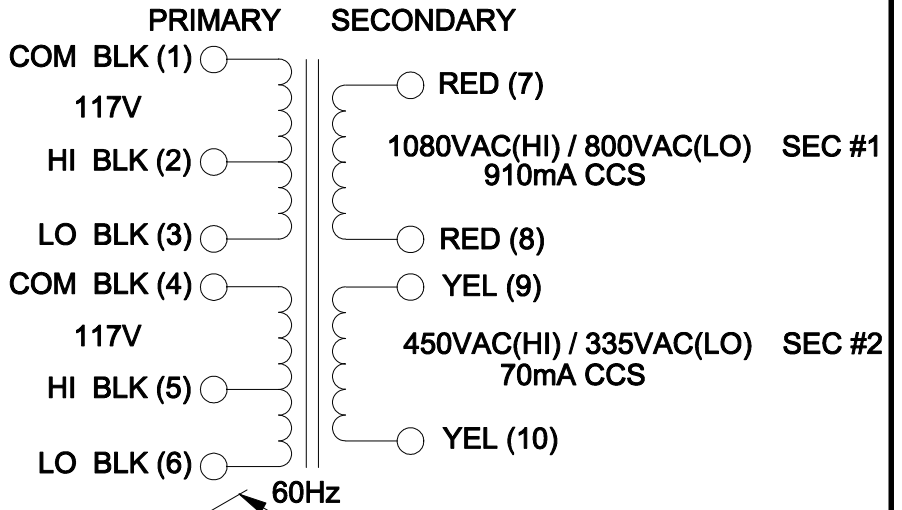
PRIMARY SECONDARY

COM BLK (1)

117V

HI BLK (2)

LO BLK (3)

COM BLK (4)

117V

HI BLK (5)

LO BLK (6)

RED (7)

1080VAC(HI) / 800VAC(LO) SEC #1
910mA CCS

RED (8)

YEL (9)

450VAC(HI) / 335VAC(LO) SEC #2
70mA CCS

YEL (10)

60Hz